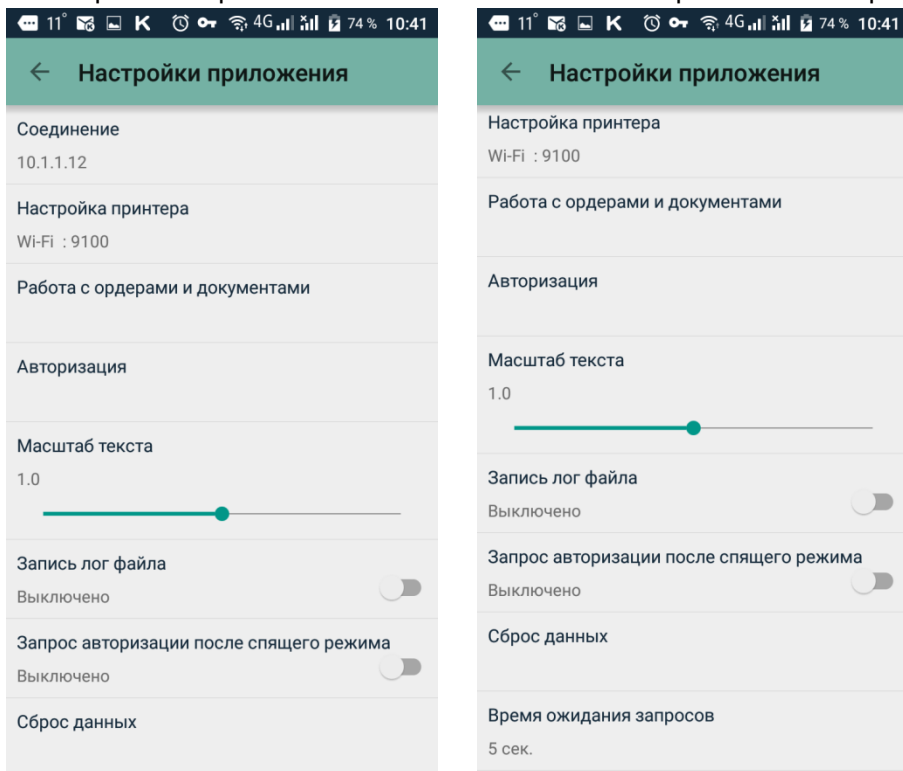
11° K 4G 74% 10:41

← Настройки приложения

Соединение
10.1.1.12

Настройка принтера
Wi-Fi : 9100

Работа с ордерами и документами

Авторизация

Масштаб текста
1.0

Запись лог файла
Выключено

Запрос авторизации после спящего режима
Выключено

Сброс данных

11° K 4G 74% 10:41

← Настройки приложения

Настройка принтера
Wi-Fi : 9100

Работа с ордерами и документами

Авторизация

Масштаб текста
1.0

Запись лог файла
Выключено

Запрос авторизации после спящего режима
Выключено

Сброс данных

Время ожидания запросов
5 сек.